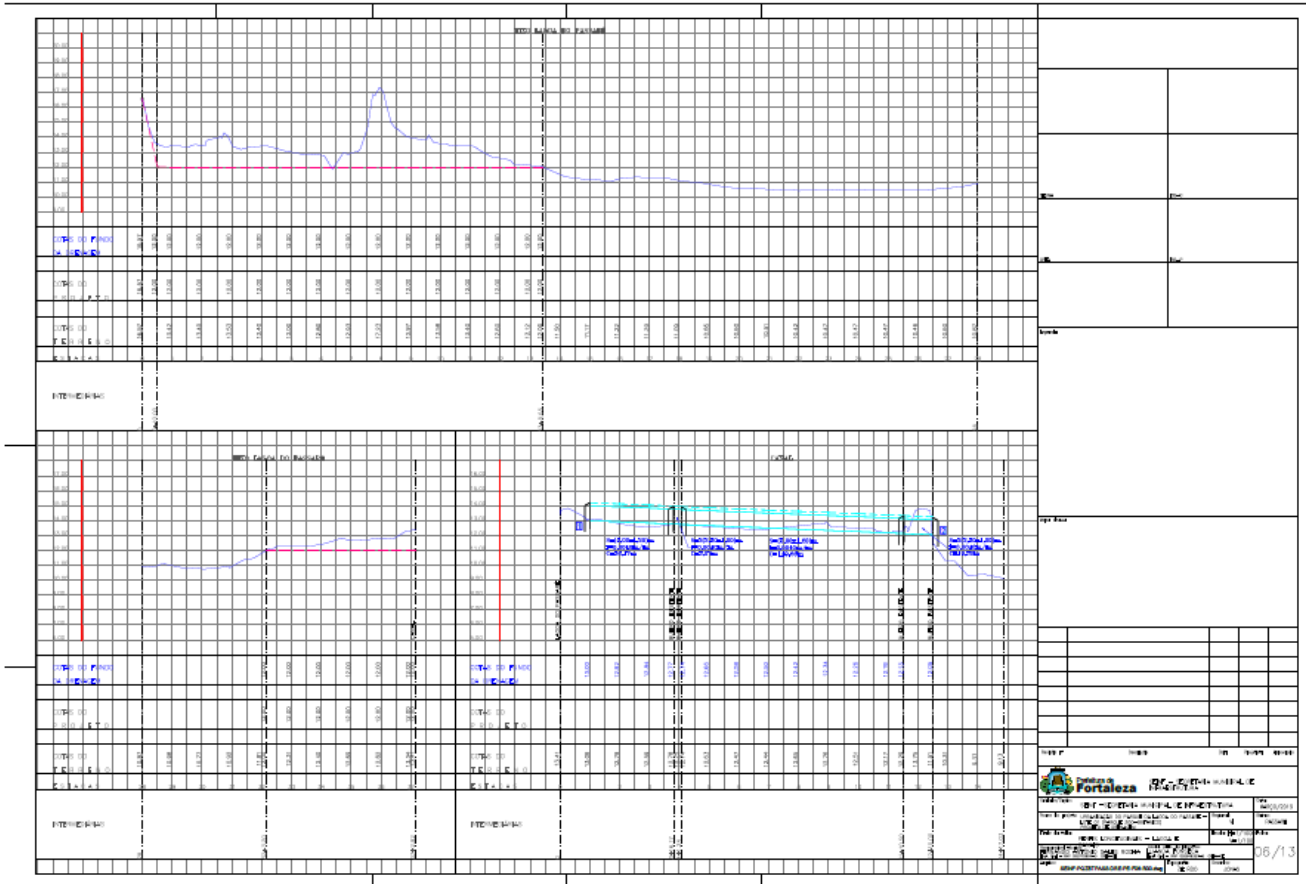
COTAS DO FUNDO DA GREIDE

COTAS DO PROJETO

COTAS DO TERRENO

ESTACAS

INTERVENÇÃO

COTAS DO FUNDO DA GREIDE

COTAS DO PROJETO

COTAS DO TERRENO

ESTACAS

INTERVENÇÃO

COTAS DO FUNDO DA GREIDE

COTAS DO PROJETO

COTAS DO TERRENO

ESTACAS

INTERVENÇÃO

Prefeitura de Fortaleza

06/13